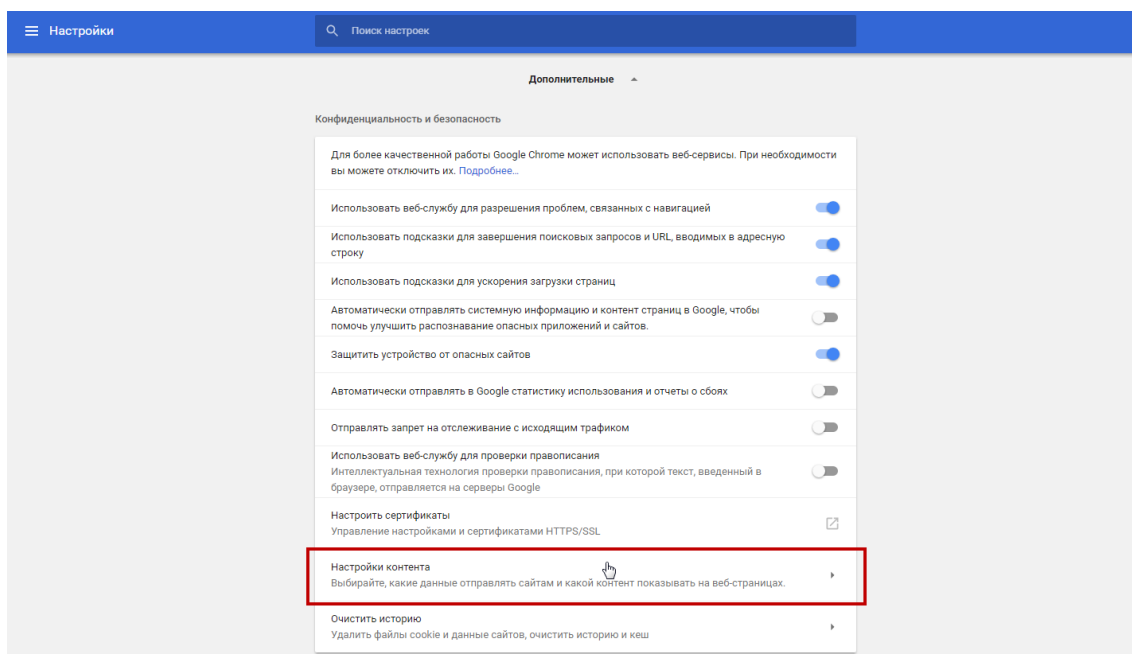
Настройки

Поиск настроек

Дополнительные

Конфиденциальность и безопасность

Для более качественной работы Google Chrome может использовать веб-сервисы. При необходимости вы можете отключить их. Подробнее...

Использовать веб-службу для разрешения проблем, связанных с навигацией

Использовать подсказки для завершения поисковых запросов и URL, вводимых в адресную строку

Использовать подсказки для ускорения загрузки страниц

Автоматически отправлять системную информацию и контент страниц в Google, чтобы помочь улучшить распознавание опасных приложений и сайтов.

Защитить устройство от опасных сайтов

Автоматически отправлять в Google статистику использования и отчеты о сбоях

Отправлять запрет на отслеживание с исходящим трафиком

Использовать веб-службу для проверки правописания
Интеллектуальная технология проверки правописания, при которой текст, введенный в браузере, отправляется на серверы Google

Настроить сертификаты
Управление настройками и сертификатами HTTPS/SSL

Настройки контента
Выбирайте, какие данные отправлять сайтам и какой контент показывать на веб-страницах.

Очистить историю
Удалить файлы cookie и данные сайтов, очистить историю и кеш